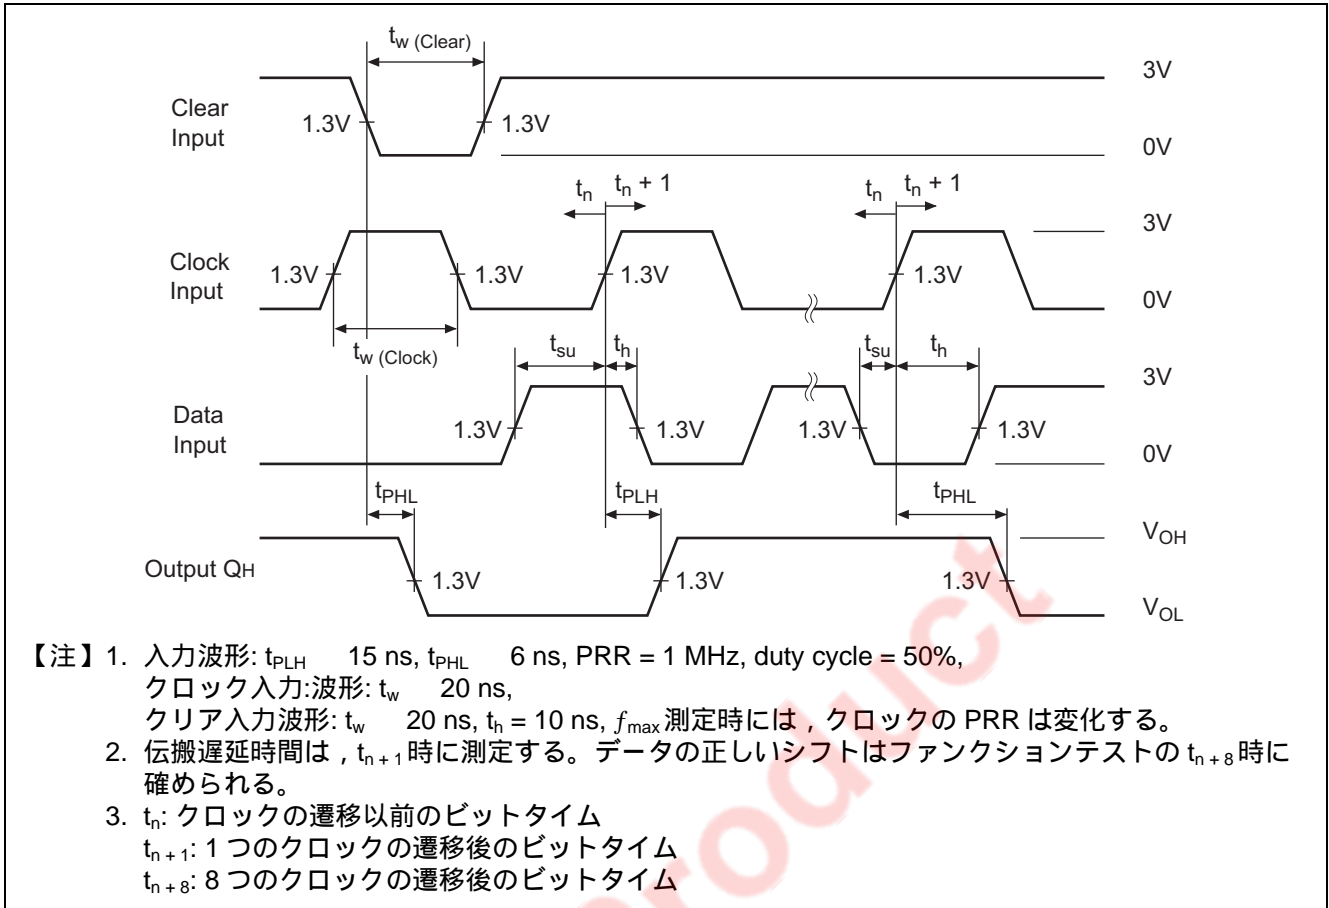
$t_{w\ (Clear)}$

3V

Clear Input

1.3V 1.3V

0V

$t_n$ $t_n + 1$ $t_n$ $t_n + 1$

3V

Clock Input

1.3V 1.3V 1.3V 1.3V

0V

$t_{w\ (Clock)}$

$t_{su}$ $t_h$ $t_{su}$ $t_h$

3V

Data Input

1.3V 1.3V 1.3V 1.3V

0V

$t_{PHL}$ $t_{PLH}$ $t_{PHL}$

$V_{OH}$

Output QH

1.3V 1.3V 1.3V

$V_{OL}$

【注】1. 入力波形: $t_{PLH}$ 15 ns, $t_{PHL}$ 6 ns, PRR = 1 MHz, duty cycle = 50%,
クロック入力:波形: $t_w$ 20 ns,
クリア入力波形: $t_w$ 20 ns, $t_h$ = 10 ns, $f_{max}$測定時には，クロックの PRR は変化する。
2. 伝搬遅延時間は，$t_{n+1}$時に測定する。データの正しいシフトはファンクションテストの $t_{n+8}$時に確められる。
3. $t_n$: クロックの遷移以前のビットタイム
$t_{n+1}$: 1 つのクロックの遷移後のビットタイム
$t_{n+8}$: 8 つのクロックの遷移後のビットタイム

Product